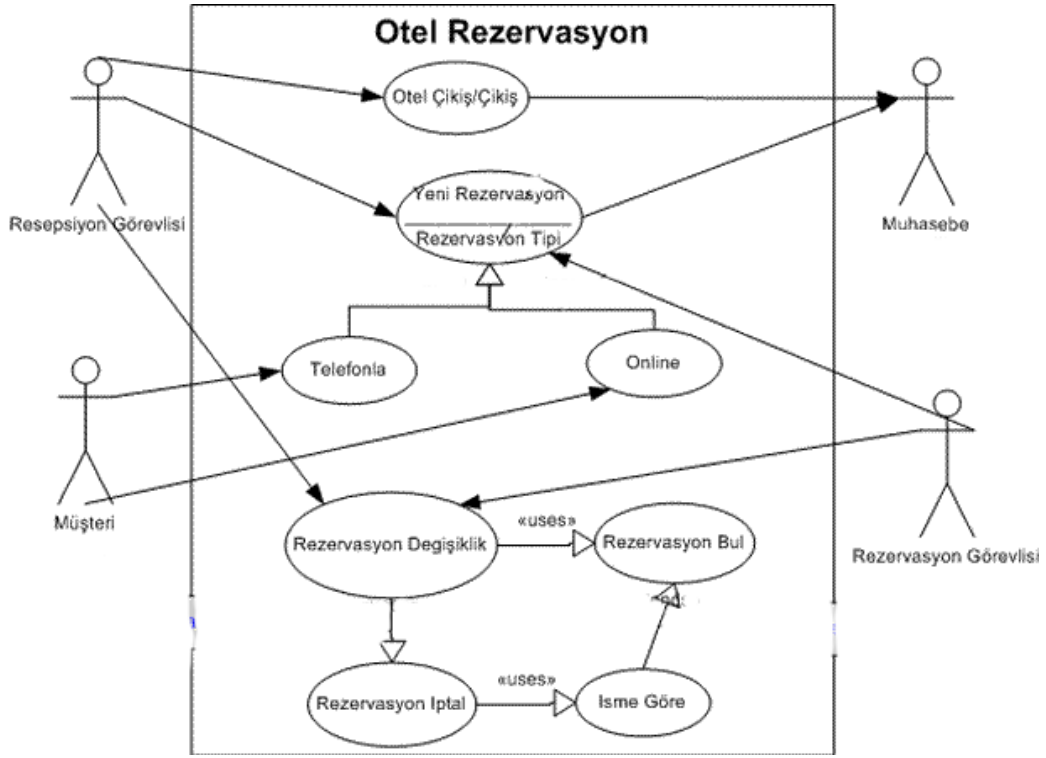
Otel Rezervasyon

Otel Çikiş/Çikiş

Resepsiyon Görevlisi

Muhasebe

Yeni Rezervasyon

Rezervasyon Tipi

Telefonla

Online

Müşteri

Rezervasyon Görevlisi

Rezervasyon Degişiklik

«uses»

Rezervasyon Bul

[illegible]

Rezervasyon Iptal

«uses»

Isme Göre